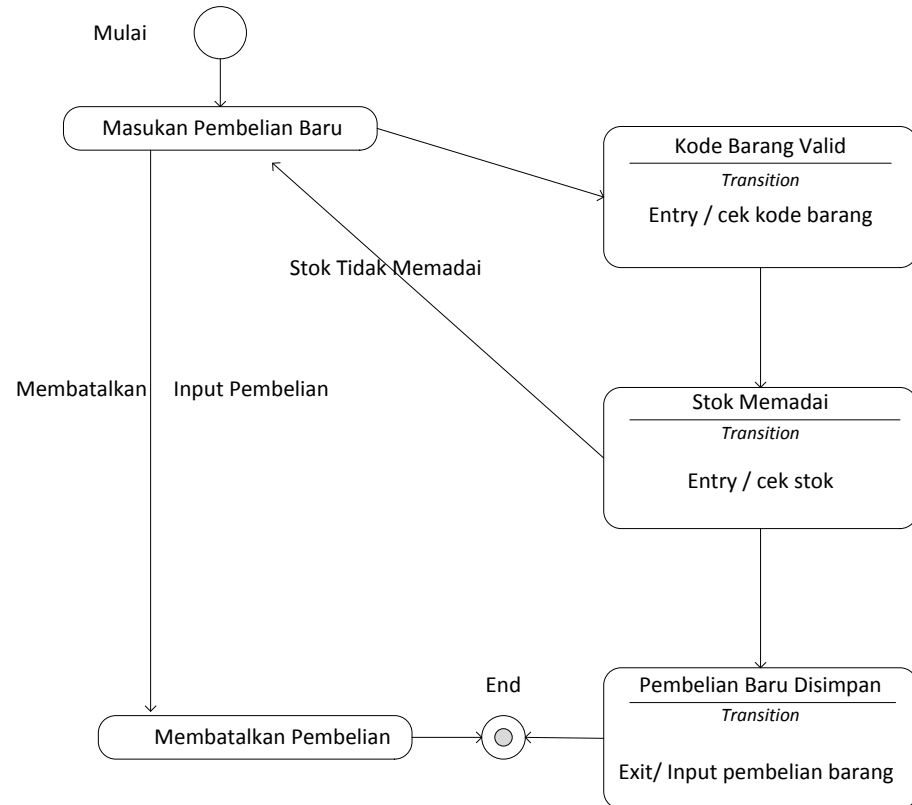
Mulai

Masukan Pembelian Baru

Kode Barang Valid
Transition
Entry / cek kode barang

Stok Tidak Memadai

Membatalkan

Input Pembelian

Stok Memadai
Transition
Entry / cek stok

End

Pembelian Baru Disimpan
Transition
Exit/ Input pembelian barang

Membatalkan Pembelian